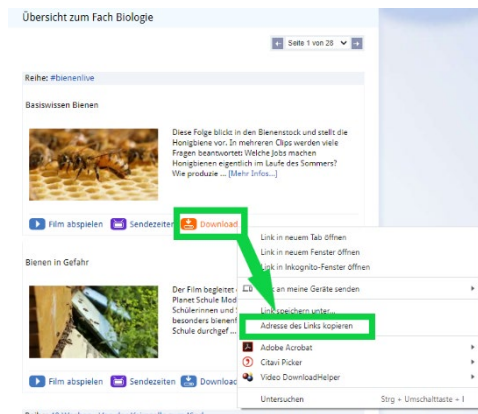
Übersicht zum Fach Biologie

Seite 1 von 28

Reihe: #bienenlive

Basiswissen Bienen

Diese Folge blickt in den Bienenstock und stellt die Honigbiene vor. In mehreren Clips werden viele Fragen beantwortet: Welche Jobs machen Honigbienen eigentlich im Laufe des Sommers? Wie produzie ... [Mehr Infos...]

Film abspielen Sendezeiten Download

Bienen in Gefahr

Der Film begleitet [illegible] Planet Schule Mod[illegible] Schülerinnen und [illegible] besonders bienenf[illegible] Schule durchgef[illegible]

Film abspielen Sendezeiten Download

Link in neuem Tab öffnen
Link in neuem Fenster öffnen
Link in Inkognito-Fenster öffnen
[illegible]k an meine Geräte senden
Link speichern unter...
Adresse des Links kopieren
Adobe Acrobat
Citavi Picker
Video DownloadHelper
Untersuchen Strg + Umschalttaste + I